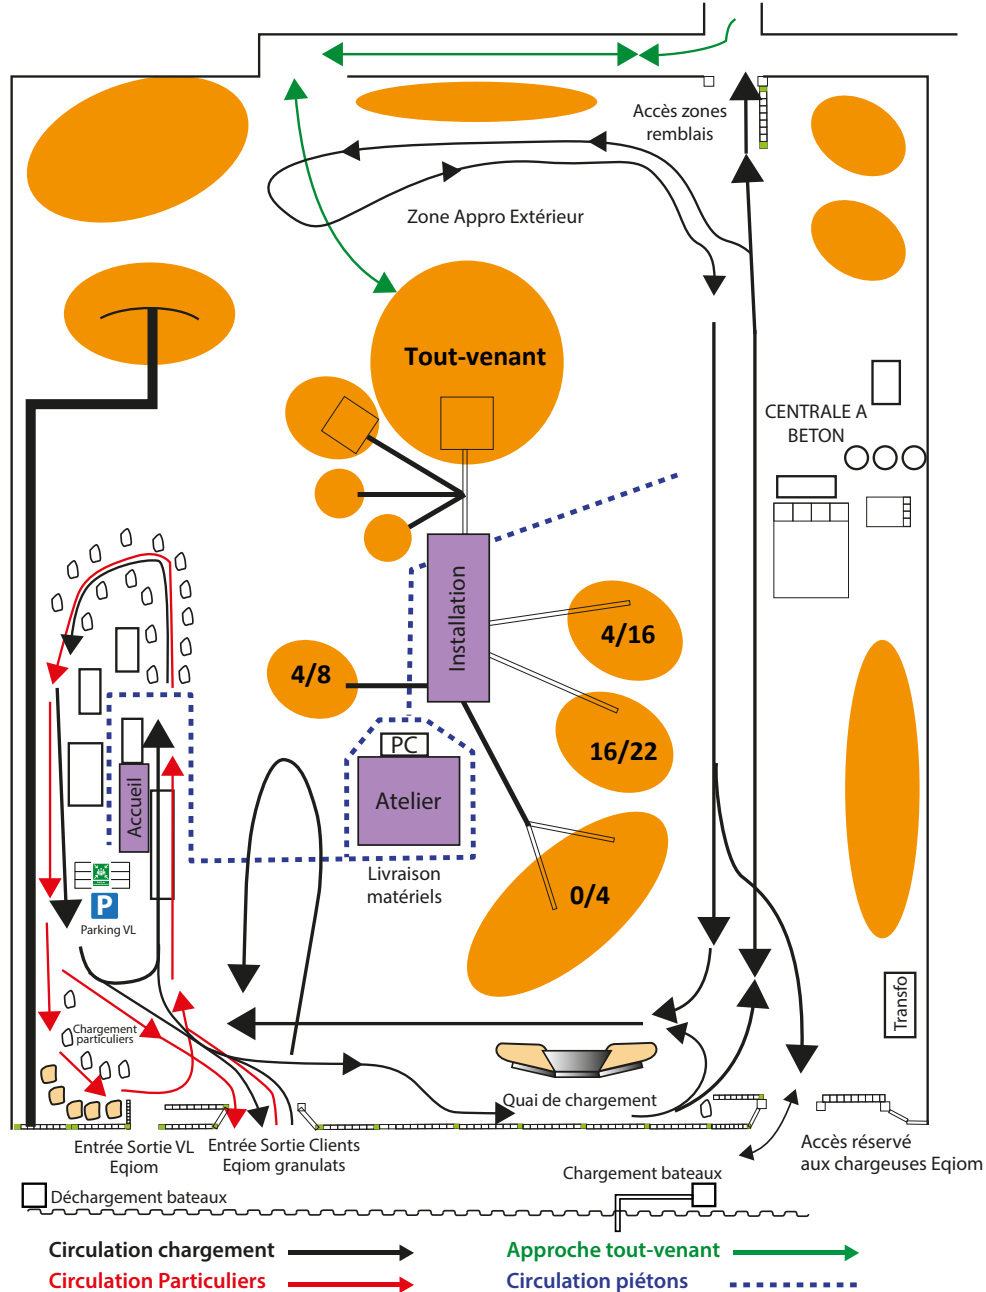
Accès zones remblais

Zone Appro Extérieur

Tout-venant

CENTRALE A BETON

Installation

4/16

4/8

PC

16/22

Atelier

Accueil

Livraison matériels

0/4

Parking VL

Transfo

Chargement particuliers

Quai de chargement

Entrée Sortie VL Eqiom

Entrée Sortie Clients Eqiom granulats

Accès réservé aux chargeuses Eqiom

Chargement bateaux

Déchargement bateaux

Circulation chargement

Approche tout-venant

Circulation Particuliers

Circulation piétons